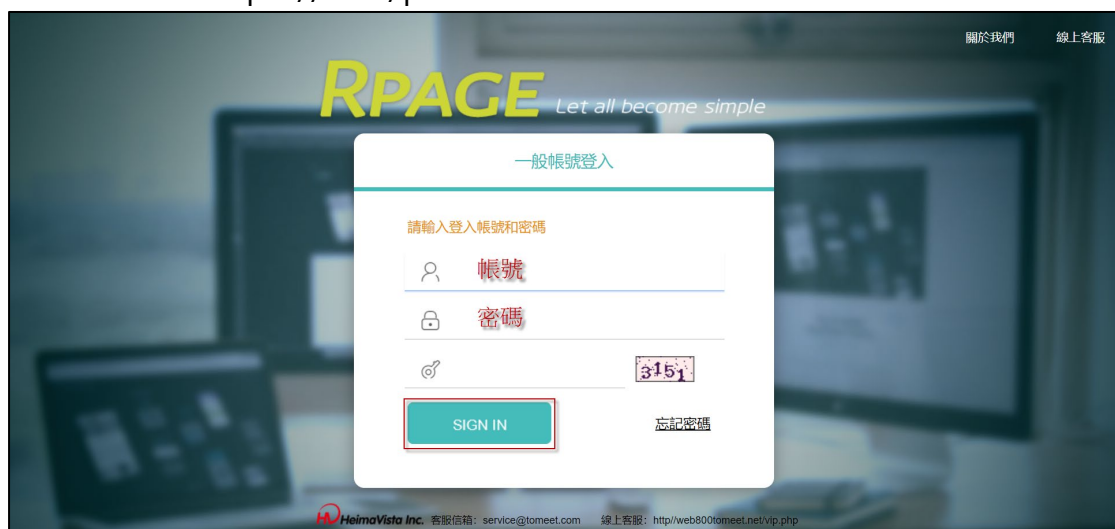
關於我們 線上客服

RPAGE Let all become simple

一般帳號登入

請輸入登入帳號和密碼

帳號

密碼

3151

SIGN IN

忘記密碼

HeimaVista Inc. 客服信箱: service@tomeet.com 線上客服: http//web800tomeet.net/vip.php